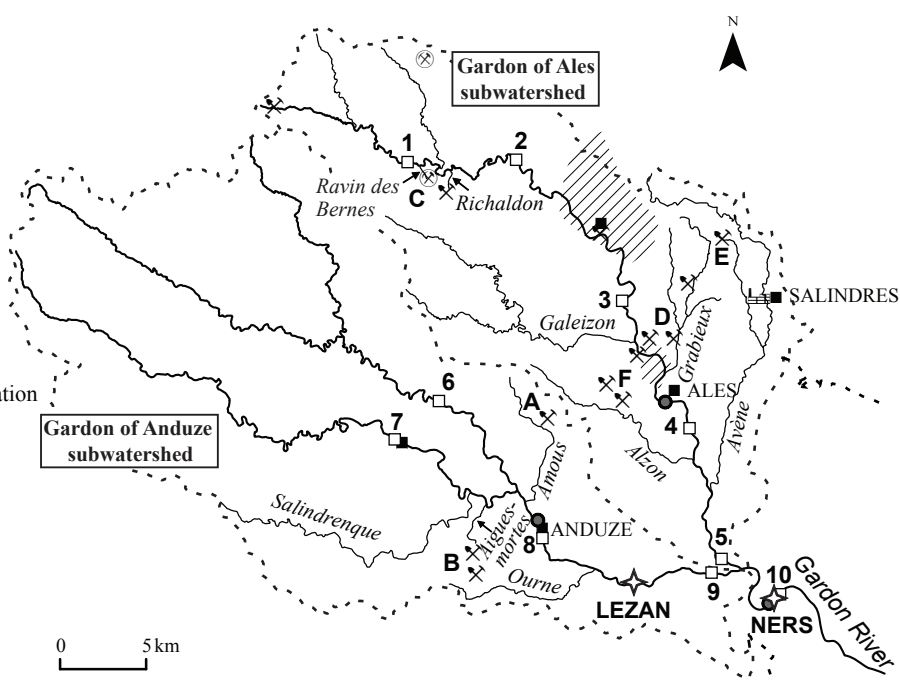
N

Gardon of Ales subwatershed

1

2

C

Ravin des Bernes

Richaldon

E

SALINDRES

3

D

Galeizon

Grabieux

ation

6

F

ALES

A

7

4

Gardon of Anduze subwatershed

Amous

Alzon

Avène

Salindrenque

Aigues-mortes

ANDUZE

8

5

B

Ourne

10

9

LEZAN

Gardon River

NERS

0

5 km